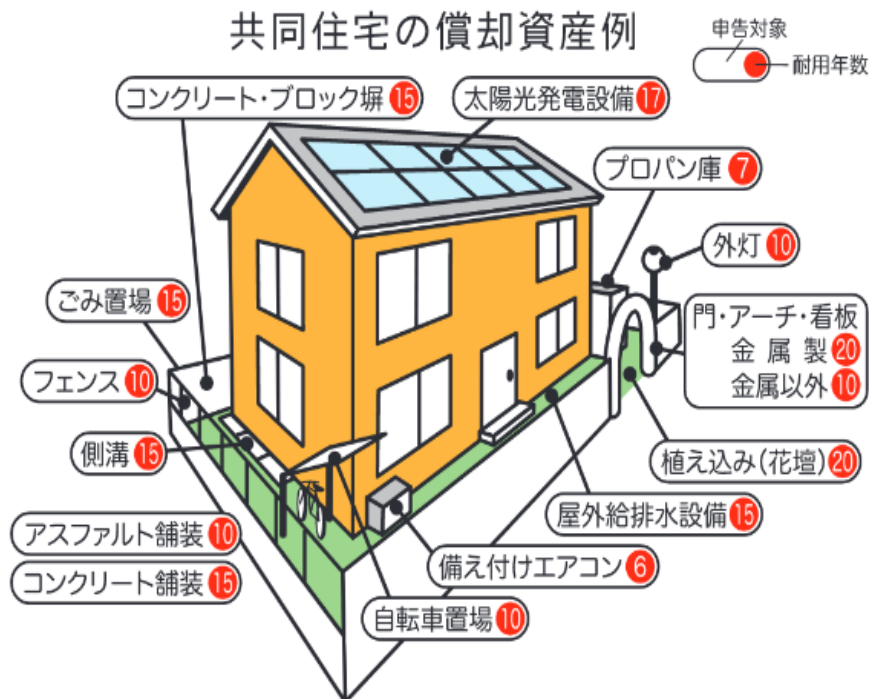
共同住宅の償却資産例

申告対象
耐用年数

コンクリート・ブロック塀 15
太陽光発電設備 17
プロパン庫 7
外灯 10
門・アーチ・看板
金属製 20
金属以外 10
ごみ置場 15
フェンス 10
植え込み(花壇) 20
側溝 15
屋外給排水設備 15
アスファルト舗装 10
コンクリート舗装 15
備え付けエアコン 6
自転車置場 10